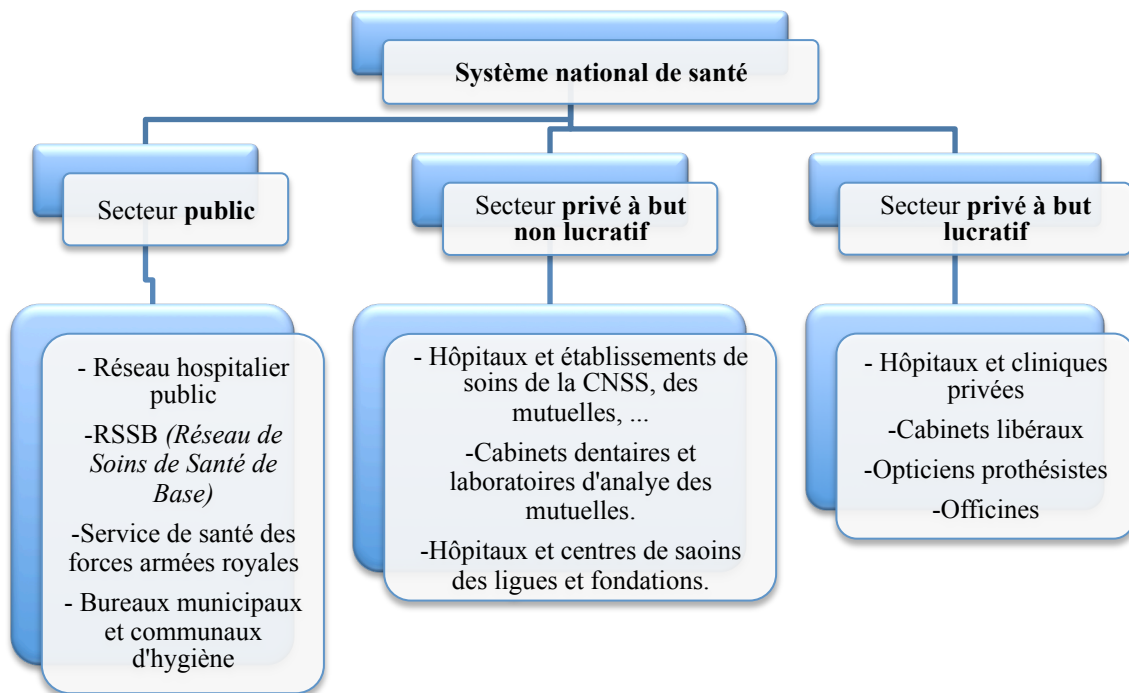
Système national de santé

Secteur **public**

Secteur **privé à but non lucratif**

Secteur **privé à but lucratif**

- Réseau hospitalier public

-RSSB *(Réseau de Soins de Santé de Base)*

-Service de santé des forces armées royales

- Bureaux municipaux et communaux d'hygiène

- Hôpitaux et établissements de soins de la CNSS, des mutuelles, ...

-Cabinets dentaires et laboratoires d'analye des mutuelles.

-Hôpitaux et centres de saoins des ligues et fondations.

- Hôpitaux et cliniques privées

-Cabinets libéraux

-Opticiens prothésistes

-Officines